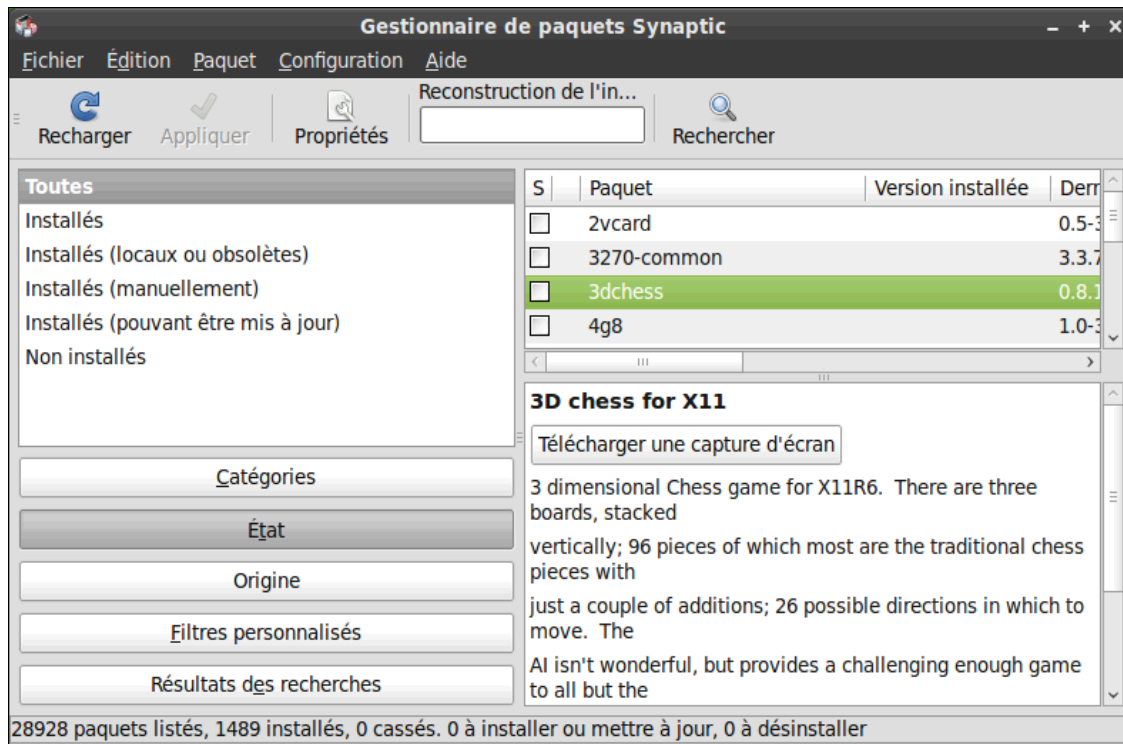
Gestionnaire de paquets Synaptic

Fichier Édition Paquet Configuration Aide

Recharger Appliquer Propriétés Reconstruction de l'in... Rechercher

Toutes
Installés
Installés (locaux ou obsolètes)
Installés (manuellement)
Installés (pouvant être mis à jour)
Non installés

Catégories
État
Origine
Filtres personnalisés
Résultats des recherches

| S | Paquet | Version installée | Derr |
|---|---|---|---|
| | 2vcard | | 0.5-3 |
| | 3270-common | | 3.3.7 |
| | 3dchess | | 0.8.1 |
| | 4g8 | | 1.0-3 |

3D chess for X11

Télécharger une capture d'écran

3 dimensional Chess game for X11R6. There are three boards, stacked

vertically; 96 pieces of which most are the traditional chess pieces with

just a couple of additions; 26 possible directions in which to move. The

AI isn't wonderful, but provides a challenging enough game to all but the

28928 paquets listés, 1489 installés, 0 cassés. 0 à installer ou mettre à jour, 0 à désinstaller